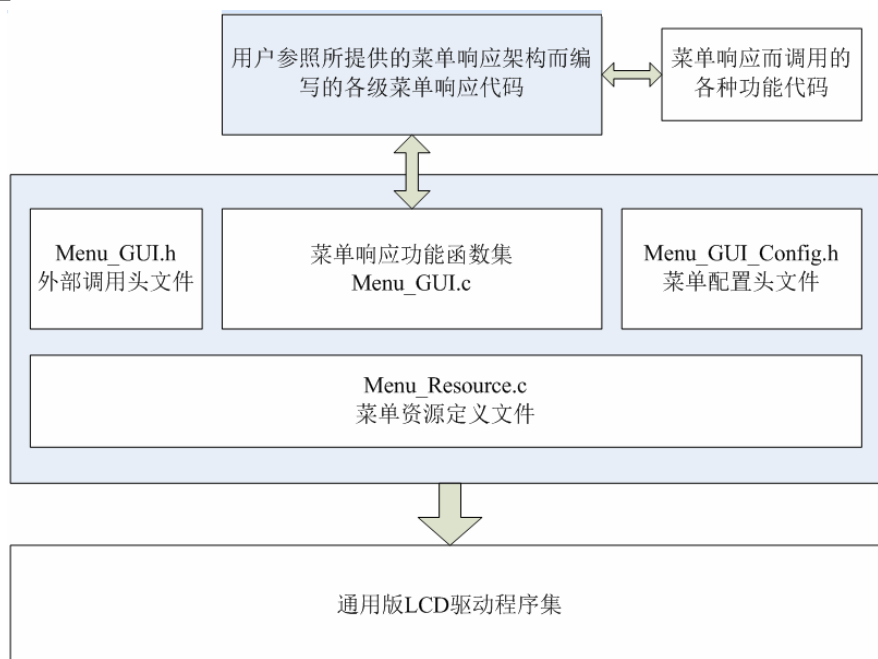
用户参照所提供的菜单响应架构而编写的各级菜单响应代码

菜单响应而调用的各种功能代码

Menu_GUI.h
外部调用头文件

菜单响应功能函数集
Menu_GUI.c

Menu_GUI_Config.h
菜单配置头文件

Menu_Resource.c
菜单资源定义文件

通用版LCD驱动程序集